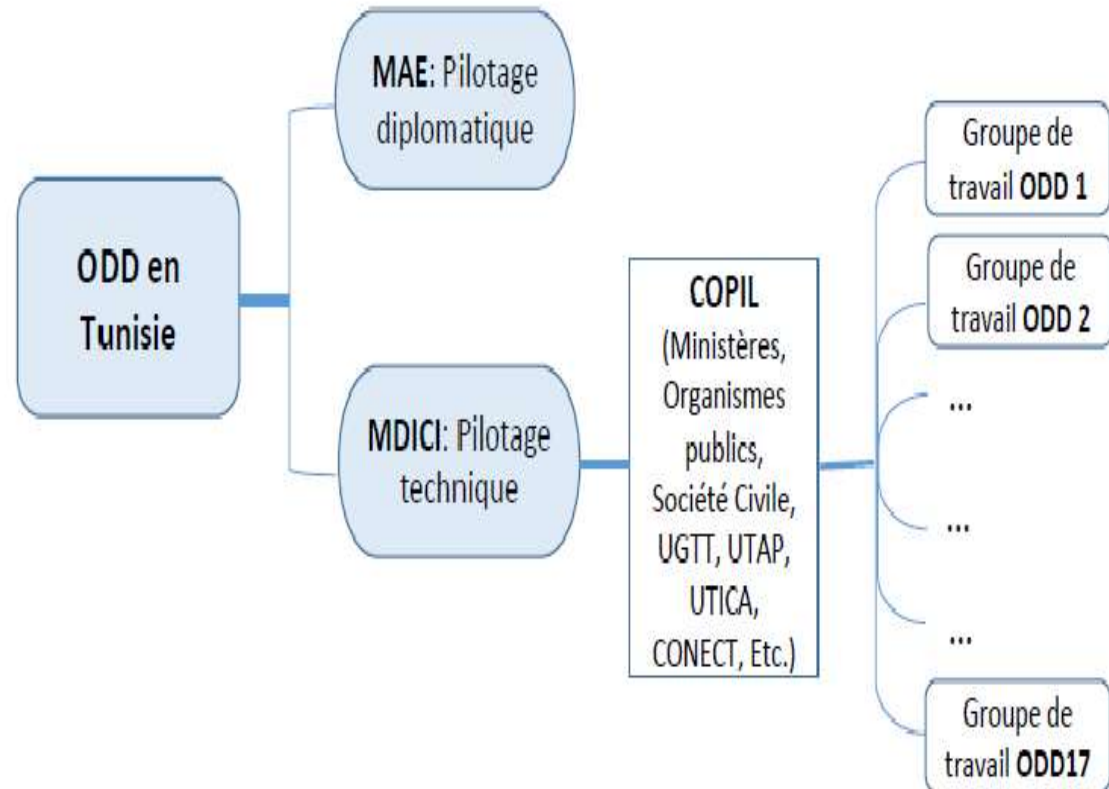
ODD en Tunisie

MAE: Pilotage diplomatique

MDICI: Pilotage technique

COPIL (Ministères, Organismes publics, Société Civile, UGTT, UTAP, UTICA, CONECT, Etc.)

Groupe de travail ODD 1

Groupe de travail ODD 2

...

...

...

Groupe de travail ODD17